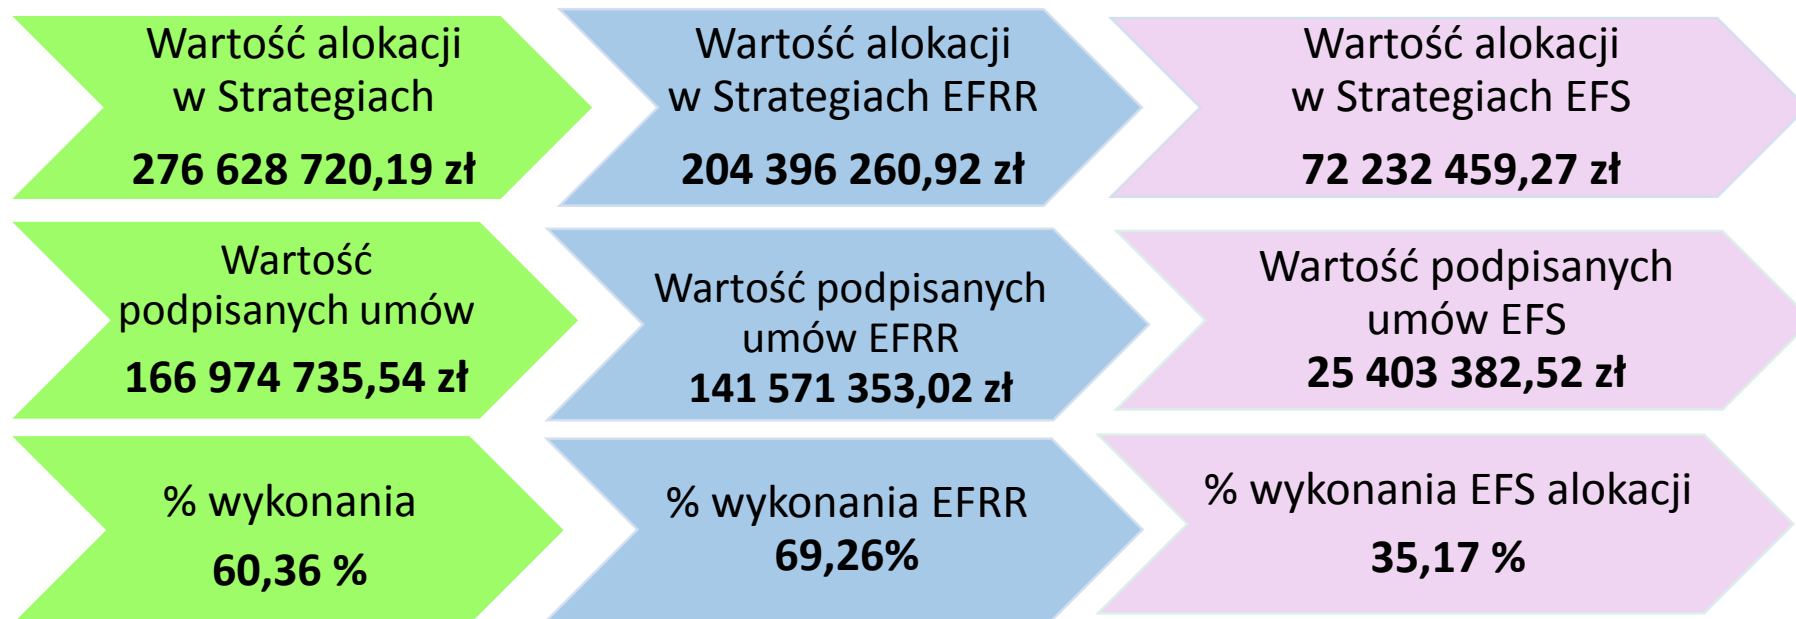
Wartość alokacji w Strategiach
276 628 720,19 zł

Wartość alokacji w Strategiach EFRR
204 396 260,92 zł

Wartość alokacji w Strategiach EFS
72 232 459,27 zł

Wartość podpisanych umów
166 974 735,54 zł

Wartość podpisanych umów EFRR
141 571 353,02 zł

Wartość podpisanych umów EFS
25 403 382,52 zł

% wykonania
60,36 %

% wykonania EFRR
69,26%

% wykonania EFS alokacji
35,17 %